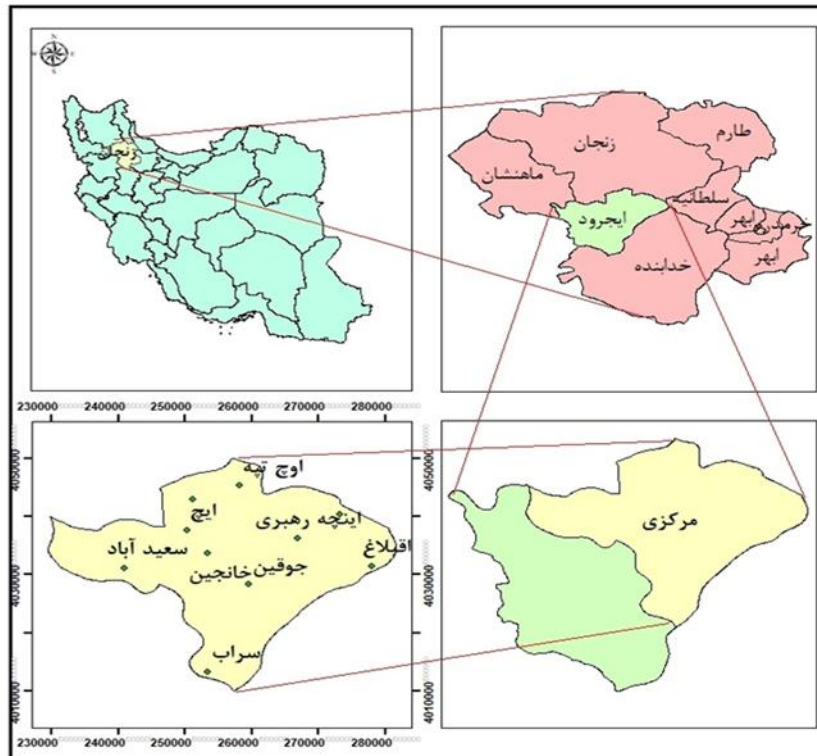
زنجان

طارم
زنجان
ماهنشان
سلطانیه
ایجرود
ابهر
خرمدره
ابهر
خدابنده

230000 240000 250000 260000 270000 280000

4050000
4030000
4010000

اوچ تپه
ایج
اینچه رهبری
سعید آباد
جوقین
خانجین
اقبلاغ
سراب

230000 240000 250000 260000 270000 280000

مرکزی

4050000
4030000
4010000